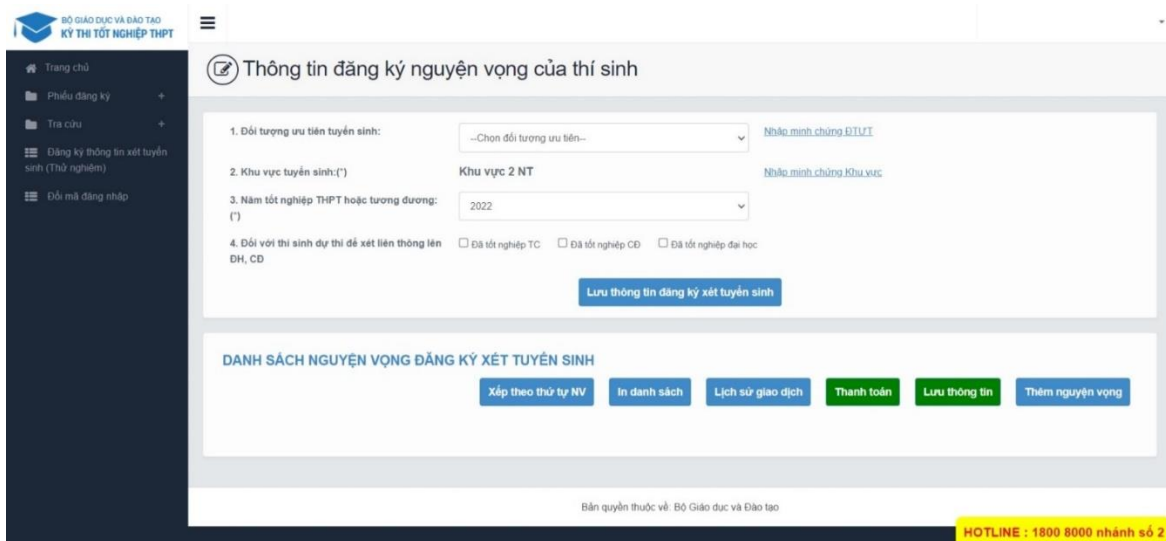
BỘ GIÁO DỤC VÀ ĐÀO TẠO
KỲ THI TỐT NGHIỆP THPT

Trang chủ
Phiếu đăng ký +
Tra cứu +
Đăng ký thông tin xét tuyển sinh (Thử nghiệm)
Đổi mã đăng nhập

Thông tin đăng ký nguyện vọng của thí sinh

1. Đối tượng ưu tiên tuyển sinh: --Chọn đối tượng ưu tiên-- Nhập minh chứng ĐTƯT

2. Khu vực tuyển sinh:(*) Khu vực 2 NT Nhập minh chứng Khu vực

3. Năm tốt nghiệp THPT hoặc tương đương: (*) 2022

4. Đối với thí sinh dự thi để xét liên thông lên ĐH, CĐ ☐ Đã tốt nghiệp TC ☐ Đã tốt nghiệp CĐ ☐ Đã tốt nghiệp đại học

Lưu thông tin đăng ký xét tuyển sinh

DANH SÁCH NGUYỆN VỌNG ĐĂNG KÝ XÉT TUYỂN SINH

Xếp theo thứ tự NV In danh sách Lịch sử giao dịch Thanh toán Lưu thông tin Thêm nguyện vọng

Bản quyền thuộc về: Bộ Giáo dục và Đào tạo

HOTLINE : 1800 8000 nhánh số 2